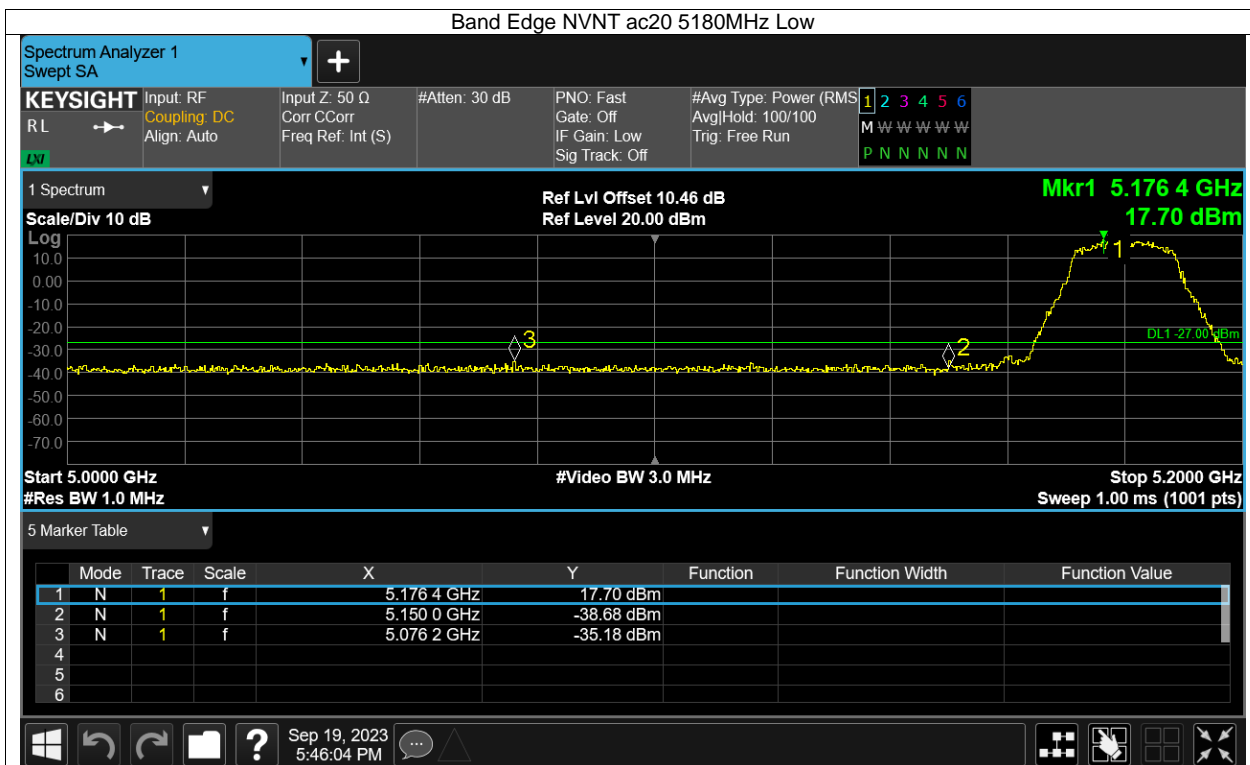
Band Edge NVNT ac20 5180MHz Low

Spectrum Analyzer 1
Swept SA

KEYSIGHT
RL
LXI

Input: RF
Coupling: DC
Align: Auto

Input Z: 50 Ω
Corr CCorr
Freq Ref: Int (S)

#Atten: 30 dB

PNO: Fast
Gate: Off
IF Gain: Low
Sig Track: Off

#Avg Type: Power (RMS)
Avg|Hold: 100/100
Trig: Free Run

1 2 3 4 5 6
M W W W W W
P N N N N N

1 Spectrum

Scale/Div 10 dB

Ref Lvl Offset 10.46 dB
Ref Level 20.00 dBm

Mkr1 5.176 4 GHz
17.70 dBm

Log
10.0
0.00
-10.0
-20.0
-30.0
-40.0
-50.0
-60.0
-70.0

DL1 -27.00 dBm

1
2
3

Start 5.0000 GHz
#Res BW 1.0 MHz

#Video BW 3.0 MHz

Stop 5.2000 GHz
Sweep 1.00 ms (1001 pts)

5 Marker Table

| | Mode | Trace | Scale | X | Y | Function | Function Width | Function Value |
|---|---|---|---|---|---|---|---|---|
| 1 | N | 1 | f | 5.176 4 GHz | 17.70 dBm | | | |
| 2 | N | 1 | f | 5.150 0 GHz | -38.68 dBm | | | |
| 3 | N | 1 | f | 5.076 2 GHz | -35.18 dBm | | | |
| 4 | | | | | | | | |
| 5 | | | | | | | | |
| 6 | | | | | | | | |

Sep 19, 2023
5:46:04 PM